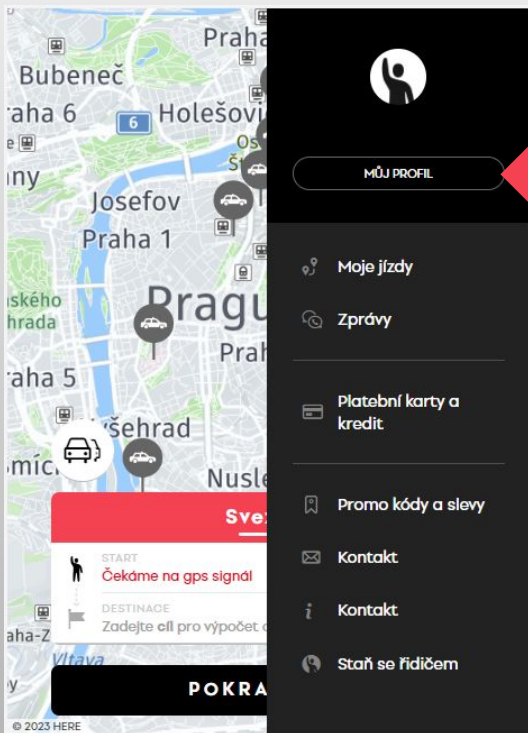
Praha
Bubeneč
raha 6
6
Holešovi
Os
Št
ny
Josefov
Praha 1
ského
hrada
Pragu
Prah
raha 5
yšehrad
mích
Nusle
Svez
START
Čekáme na gps signál
DESTINACE
Zadejte cíl pro výpočet c
aha-Z
Vltava
POKRA
© 2023 HERE

MŮJ PROFIL

Moje jízdy
Zprávy
Platební karty a kredit
Promo kódy a slevy
Kontakt
Kontakt
Staň se řidičem